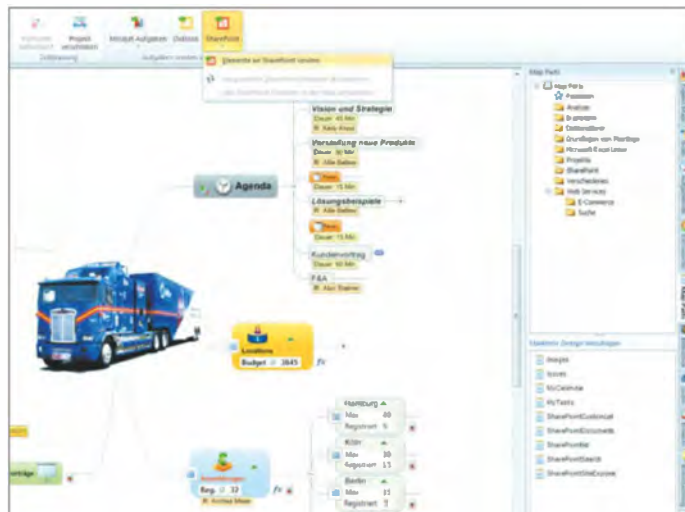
Projekt verschieben
Mindjet Aufgaben
Outlook
SharePoint
Elemente an SharePoint senden
Vision und Strategie
Dauer 45 Min
Vorstellung neue Produkte
Dauer 30 Min
Pause
Dauer 15 Min
Agenda
Lösungsbeispiele
Pause
Dauer 15 Min
Kundenvortrag
Dauer 60 Min
F&A
Location
Budget 3645
Hamburg
Max 40
Registriert 5
Köln
Max 30
Registriert 15
Berlin
Max 35
Registriert 5
Anmeldungen
Reg 32
Map Parts
Map Parts
Favoriten
Analyse
Datenanalyse
Grundlagen von Maptypen
Projekte
SharePoint
Verschiedenes
Web Services
E-Commerce
Suche
Inquiries
Issues
MyCalendar
MyTasks
SharePointCustomList
SharePointDocuments
SharePointList
SharePointSearch
SharePointSiteExplorer